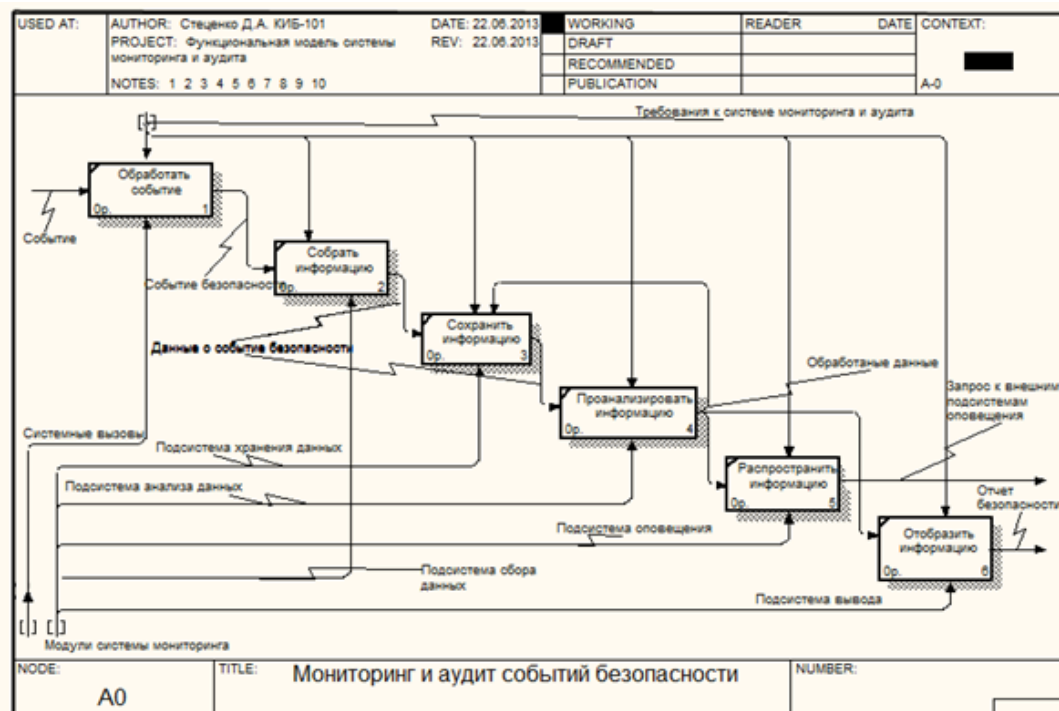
| USED AT: | AUTHOR: Стеценко Д.А. КИБ-101 PROJECT: Функциональная модель системы мониторинга и аудита NOTES: 1 2 3 4 5 6 7 8 9 10 | DATE: 22.06.2013 REV: 22.06.2013 | | WORKING | READER | DATE | CONTEXT: |
|---|---|---|---|---|---|---|---|
| | | | | DRAFT | | | |
| | | | | RECOMMENDED | | | |
| | | | | PUBLICATION | | | A-0 |

[ ]

Требования к системе мониторинга и аудита

Обработать событие
0р. 1

Событие

Собрать информацию
0р. 2

Событие безопасност

Сохранить информацию
0р. 3

Данные о событие безопасности

Проанализировать информацию
0р. 4

Обработаные данные

Запрос к внешним подсистемам оповещения

Системные вызовы

Подсистема хранения данных

Подсистема анализа данных

Распространить информацию
0р. 5

Отчет безопасности

Подсистема оповещения

Отобразить информацию
0р. 6

Подсистема обора данных

Подсистема вывода

[ ] [ ]
Модули системы мониторинга

| NODE: A0 | TITLE: Мониторинг и аудит событий безопасности | NUMBER: |
|---|---|---|